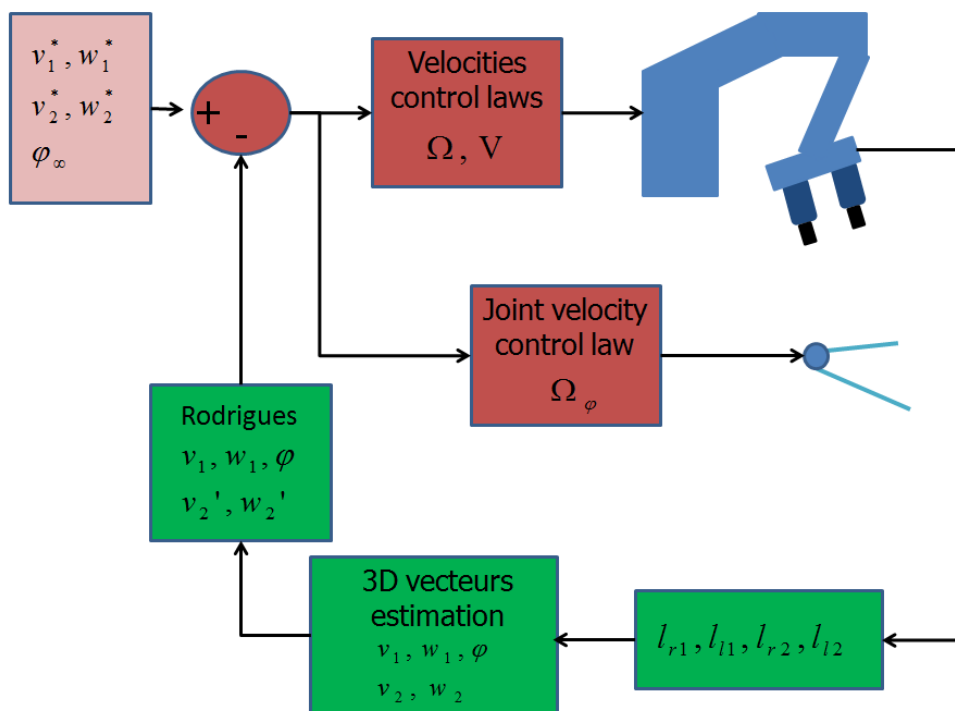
$v_1^*, w_1^*$
$v_2^*, w_2^*$
$\varphi_\infty$

+ -

Velocities control laws
$\Omega, V$

Joint velocity control law
$\Omega_\varphi$

Rodrigues
$v_1, w_1, \varphi$
$v_2', w_2'$

3D vecteurs estimation
$v_1, w_1, \varphi$
$v_2, w_2$

$l_{r1}, l_{l1}, l_{r2}, l_{l2}$